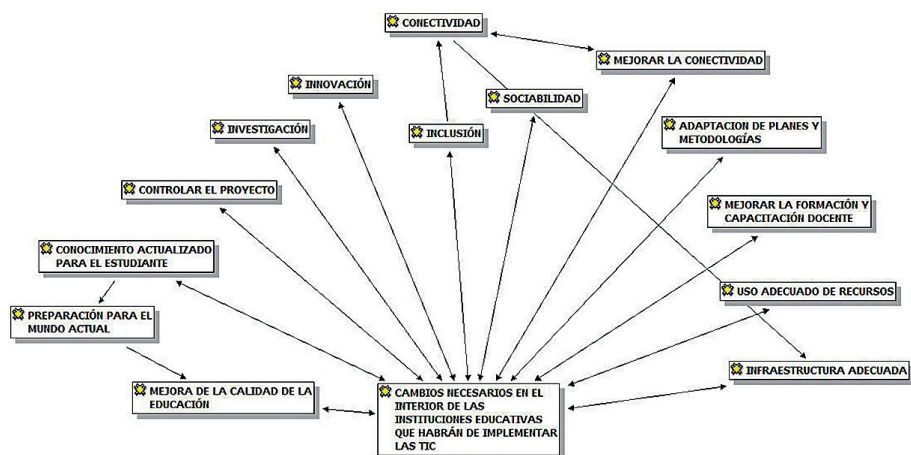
CONECTIVIDAD

MEJORAR LA CONECTIVIDAD

INNOVACIÓN

SOCIABILIDAD

INVESTIGACIÓN

INCLUSIÓN

ADAPTACION DE PLANES Y METODOLOGÍAS

CONTROLAR EL PROYECTO

MEJORAR LA FORMACIÓN Y CAPACITACIÓN DOCENTE

CONOCIMIENTO ACTUALIZADO PARA EL ESTUDIANTE

USO ADECUADO DE RECURSOS

PREPARACIÓN PARA EL MUNDO ACTUAL

INFRAESTRUCTURA ADECUADA

MEJORA DE LA CALIDAD DE LA EDUCACIÓN

CAMBIOS NECESARIOS EN EL INTERIOR DE LAS INSTITUCIONES EDUCATIVAS QUE HABRÁN DE IMPLEMENTAR LAS TIC